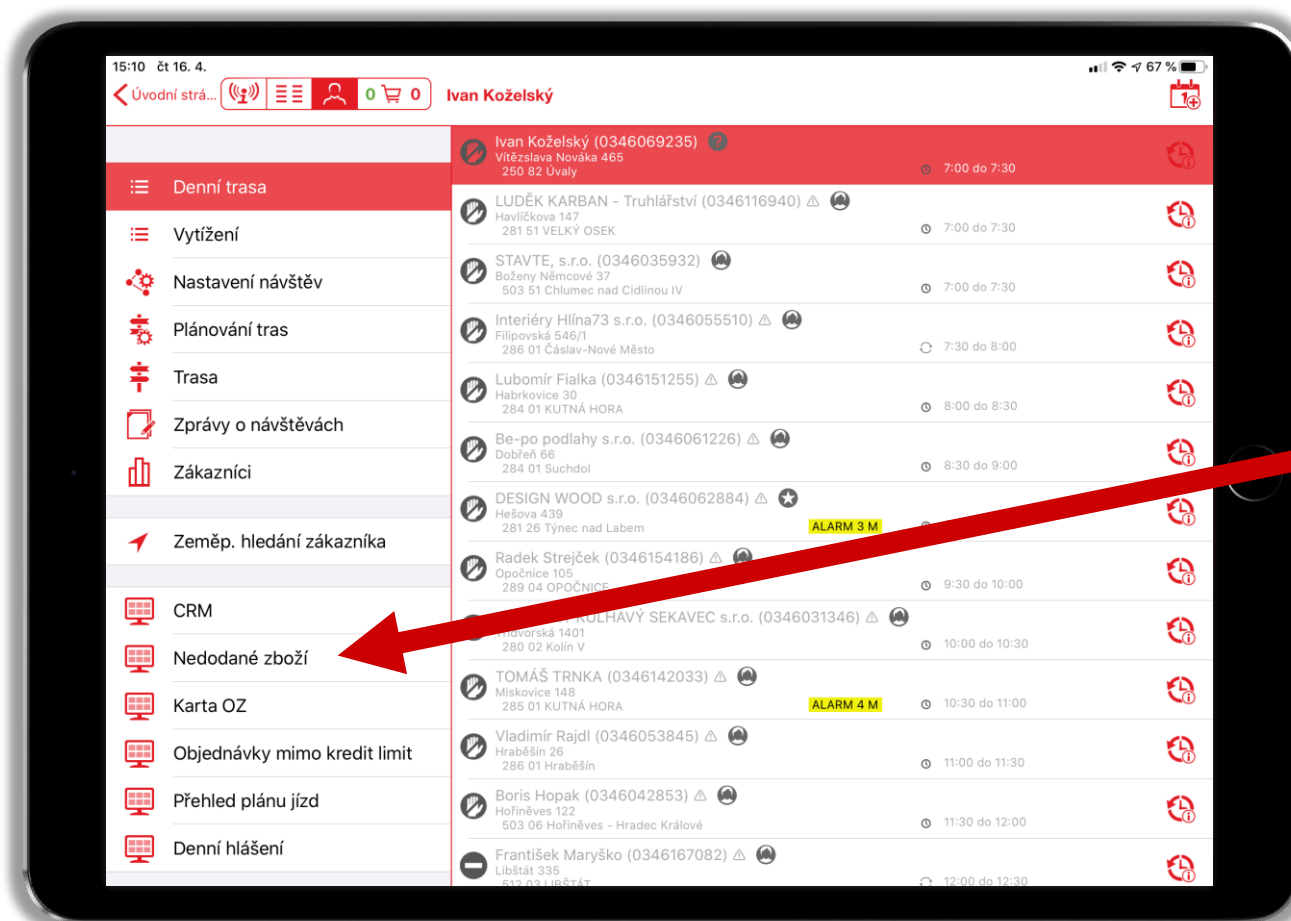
15:10 čt 16. 4.

67 %

Úvodní strá... 0 0 Ivan Koželský

Denní trasa

Vytížení

Nastavení návštěv

Plánování tras

Trasa

Zprávy o návštěvách

Zákazníci

Zeměp. hledání zákazníka

CRM

Nedodané zboží

Karta OZ

Objednávky mimo kredit limit

Přehled plánu jízd

Denní hlášení

Ivan Koželský (0346069235)
Vítězslava Nováka 465
250 82 Úvaly
7:00 do 7:30

LUDĚK KARBAN - Truhlářství (0346116940)
Havlíčkova 147
281 51 VELKÝ OSEK
7:00 do 7:30

STAVTE, s.r.o. (0346035932)
Boženy Němcové 37
503 51 Chlumec nad Cidlinou IV
7:00 do 7:30

Interiéry Hlína73 s.r.o. (0346055510)
Filipovská 546/1
286 01 Čáslav-Nové Město
7:30 do 8:00

Lubomír Fialka (0346151255)
Habrkovice 30
284 01 KUTNÁ HORA
8:00 do 8:30

Be-po podlahy s.r.o. (0346061226)
Dobřeň 66
284 01 Suchdol
8:30 do 9:00

DESIGN WOOD s.r.o. (0346062884)
Hešova 439
281 26 Týnec nad Labem
ALARM 3 M

Radek Strejček (0346154186)
Opočnice 105
289 04 OPOČNICE
9:30 do 10:00

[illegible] KOLHAVÝ SEKAVEC s.r.o. (0346031346)
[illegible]vorská 1401
280 02 Kolín V
10:00 do 10:30

TOMÁŠ TRNKA (0346142033)
Miskovice 148
285 01 KUTNÁ HORA
ALARM 4 M
10:30 do 11:00

Vladimír Rajdl (0346053845)
Hraběšín 26
286 01 Hraběšín
11:00 do 11:30

Boris Hopak (0346042853)
Hořiněves 122
503 06 Hořiněves - Hradec Králové
11:30 do 12:00

František Maryško (0346167082)
Libštát 335
512 03 LIBŠTÁT
12:00 do 12:30